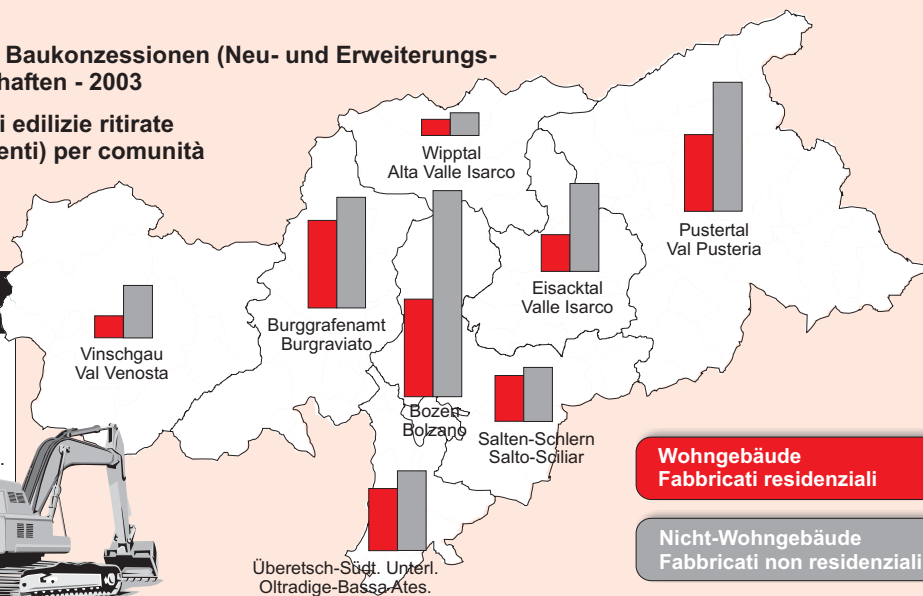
Baukonzessionen (Neu- und Erweiterungs-
haften - 2003

i edilizie ritirate
enti) per comunità

Wipptal
Alta Valle Isarco

Pustertal
Val Pusteria

Eisacktal
Valle Isarco

Burggrafenamt
Burgraviato

Vinschgau
Val Venosta

Bozen
Bolzano

Salten-Schlern
Salto-Sciliar

Überetsch-Südt. Unterl.
Oltradige-Bassa Ates.

Wohngebäude
Fabbricati residenziali

Nicht-Wohngebäude
Fabbricati non residenziali